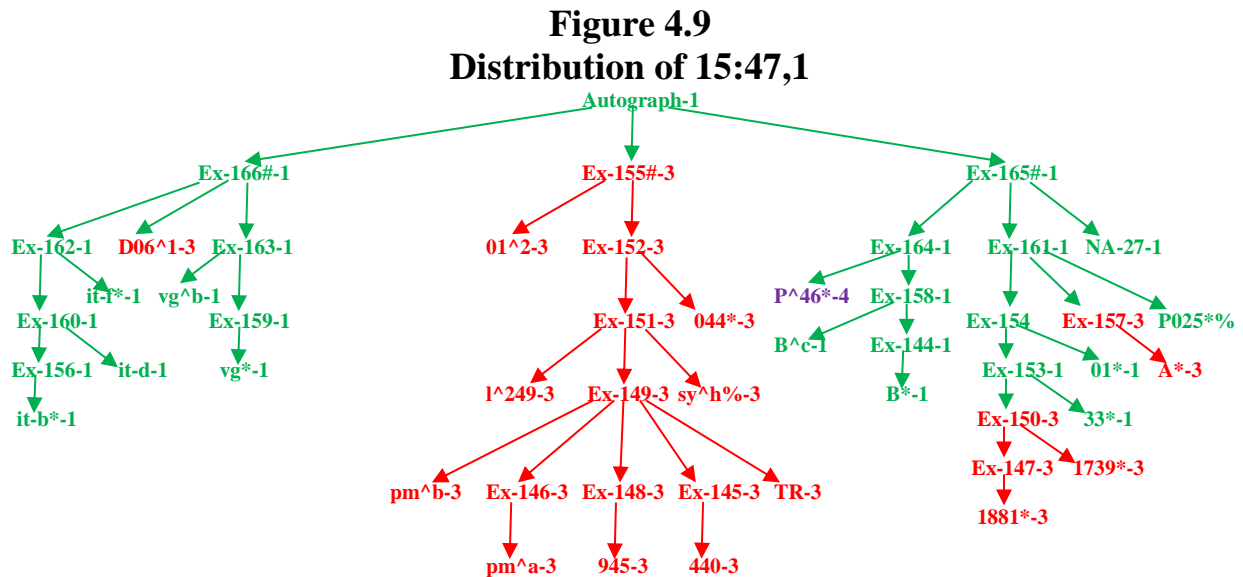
Figure 4.9
Distribution of 15:47,1

Autograph-1

Ex-166#-1
Ex-155#-3
Ex-165#-1

Ex-162-1
D06^1-3
Ex-163-1
01^2-3
Ex-152-3
Ex-164-1
Ex-161-1
NA-27-1

it-f*-1
vg^b-1
P^46*-4
Ex-158-1

Ex-160-1
Ex-159-1
Ex-151-3
044*-3
Ex-154
Ex-157-3
P025*%

Ex-156-1
it-d-1
vg*-1
B^c-1
Ex-144-1

l^249-3
Ex-149-3
sy^h%-3
Ex-153-1
01*-1
A*-3

it-b*-1
B*-1

Ex-150-3
33*-1

Ex-147-3
1739*-3

pm^b-3
Ex-146-3
Ex-148-3
Ex-145-3
TR-3

1881*-3

pm^a-3
945-3
440-3